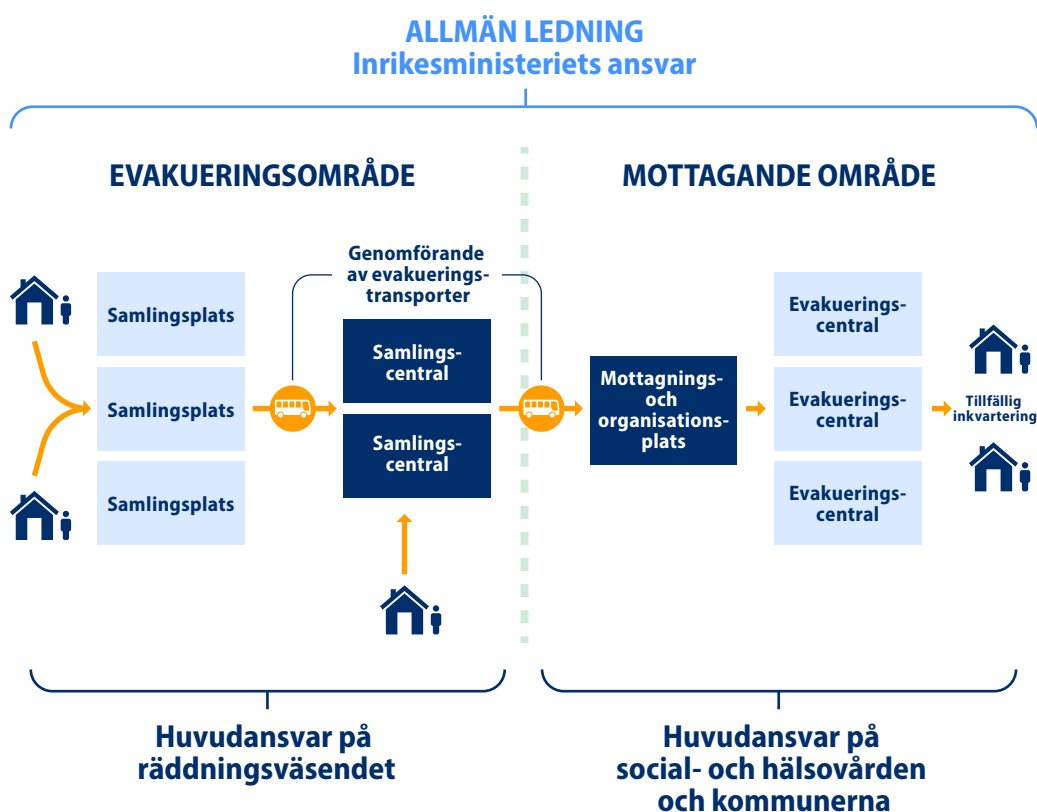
ALLMÄN LEDNING
Inrikesministeriets ansvar

EVAKUERINGSOMRÅDE

MOTTAGANDE OMRÅDE

Genomförande av evakueringstransporter

Samlingsplats

Samlingsplats

Samlingsplats

Samlingscentral

Samlingscentral

Mottagnings- och organisationsplats

Evakueringscentral

Evakueringscentral

Evakueringscentral

Tillfällig inkvartering

Huvudansvar på räddningsväsendet

Huvudansvar på social- och hälsovården och kommunerna